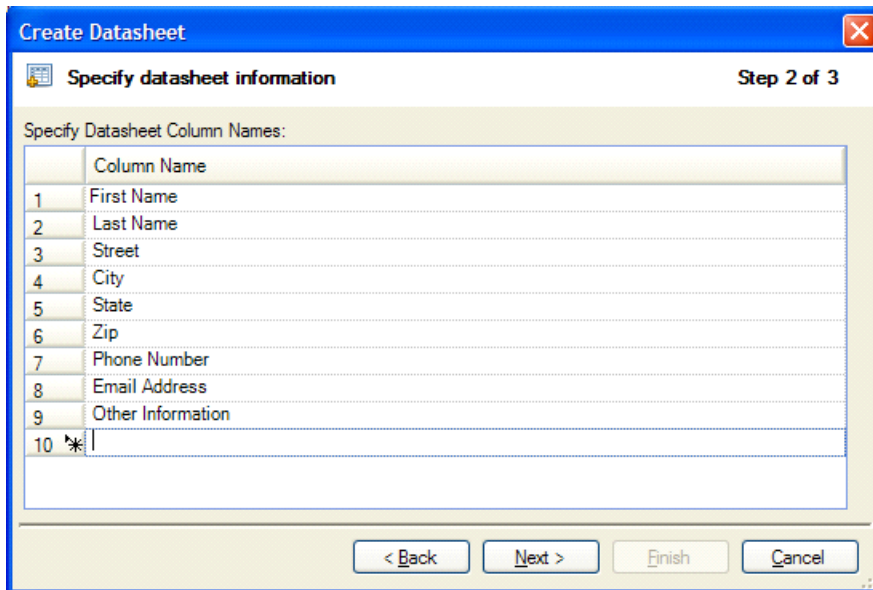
Create Datasheet

Specify datasheet information

Step 2 of 3

Specify Datasheet Column Names:

| | Column Name |
|---|---|
| 1 | First Name |
| 2 | Last Name |
| 3 | Street |
| 4 | City |
| 5 | State |
| 6 | Zip |
| 7 | Phone Number |
| 8 | Email Address |
| 9 | Other Information |
| 10 * | |

< Back    Next >    Finish    Cancel